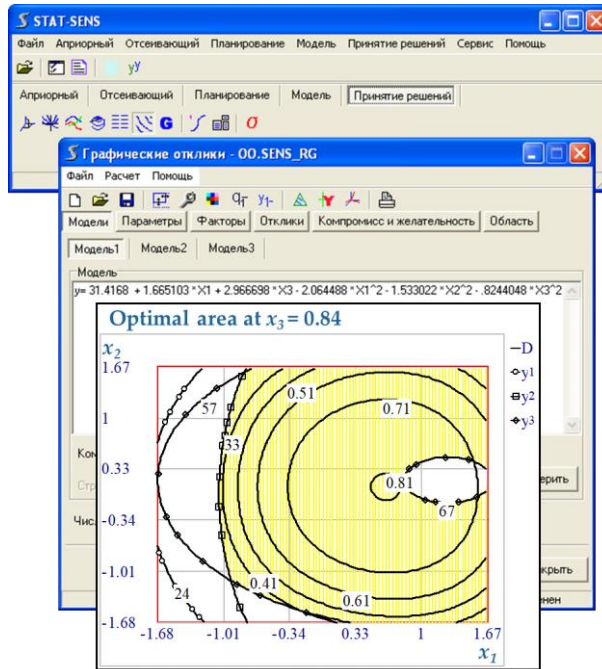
STAT-SENS

Файл Априорный Отсеивающий Планирование Модель Принятие решений Сервис Помощь

$y^y$

Априорный Отсеивающий Планирование Модель Принятие решений

G σ

Графические отклики - OO.SENS_RG

Файл Расчет Помощь

Модели Параметры Факторы Отклики Компромисс и желательность Область

Модель1 Модель2 Модель3

Модель

y= 31.4168 + 1.665103 * X1 + 2.966698 * X3 - 2.064488 * X1^2 - 1.533022 * X2^2 - .8244048 * X3^2

Optimal area at $x_3 = 0.84$

$x_2$

1.67

1

0.33

-0.34

-1.01

-1.68

-1.68 -1.01 -0.34 0.33 1 1.67

$x_1$

57

33

0.51

0.71

0.81

67

0.41

0.61

24

D

y1

y2

y3

Ко

Стр

Числ

ерить

крыть

нен